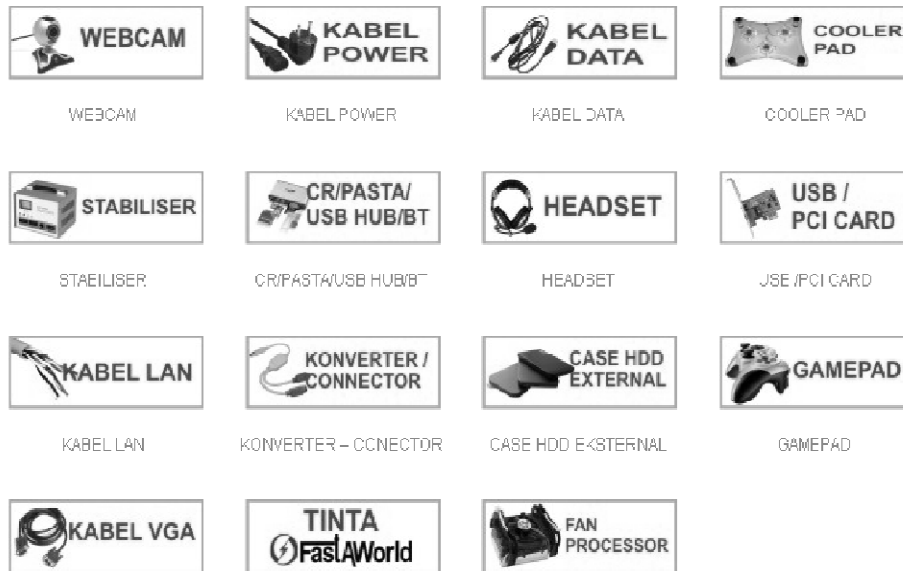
WEBCAM

WEBCAM

KABEL POWER

KABEL POWER

KABEL DATA

KABEL DATA

COOLER PAD

COOLER PAD

STABILISER

STABILISER

CR/PASTA/ USB HUB/BT

CR/PASTA/USB HUB/BT

HEADSET

HEADSET

USB / PCI CARD

USB /PCI CARD

KABEL LAN

KABEL LAN

KONVERTER / CONNECTOR

KONVERTER – CONECTOR

CASE HDD EXTERNAL

CASE HDD EKSTERNAL

GAMEPAD

GAMEPAD

KABEL VGA

TINTA FastAWorld

FAN PROCESSOR